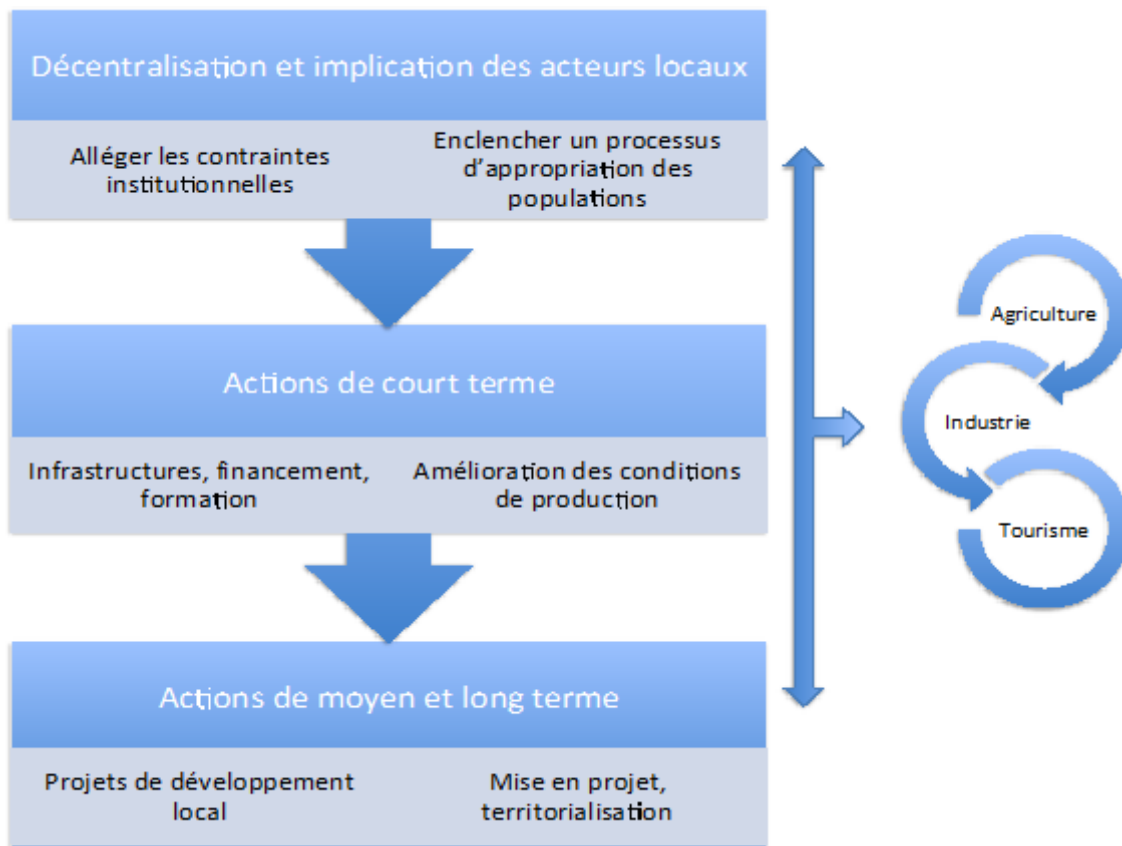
Décentralisation et implication des acteurs locaux

Alléger les contraintes institutionnelles

Enclencher un processus d'appropriation des populations

Actions de court terme

Infrastructures, financement, formation

Amélioration des conditions de production

Actions de moyen et long terme

Projets de développement local

Mise en projet, territorialisation

Agriculture

Industrie

Tourisme